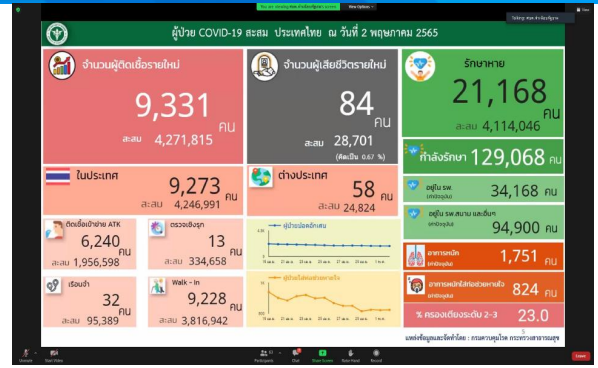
ผู้ป่วย COVID-19 สะสม ประเทศไทย ณ วันที่ 2 พฤษภาคม 2565

จำนวนผู้ติดเชื้อรายใหม่
9,331 คน
สะสม 4,271,815 คน

จำนวนผู้เสียชีวิตรายใหม่
84 คน
สะสม 28,701 คน
(คิดเป็น 0.67 %)

รักษาหาย
21,168 คน
สะสม 4,114,046 คน

ในประเทศ
9,273 คน
สะสม 4,246,991 คน

ต่างประเทศ
58 คน
สะสม 24,824

กำลังรักษา 129,068 คน

ติดเชื้อเข้าข่าย ATK
6,240 คน
สะสม 1,956,598 คน

ตรวจเชิงรุก
13 คน
สะสม 334,658 คน

ผู้ป่วยติดเชื้อรายใหม่

อยู่ใน รพ.
34,168 คน

อยู่ใน รพ.สนาม และอื่นๆ
94,900 คน

เรือนจำ
32 คน
สะสม 95,389 คน

Walk - in
9,228 คน
สะสม 3,816,942 คน

ผู้เสียชีวิตรายใหม่

อาการหนัก
1,751 คน

อาการหนักใส่ท่อช่วยหายใจ
824 คน

% ครองเตียงระดับ 2-3
23.0

แหล่งข้อมูลและจัดทำโดย : กรมควบคุมโรค กระทรวงสาธารณสุข

Unmute
Start Video
Participants
Chat
Share Screen
Raise Hand
Record
Leave
View Options